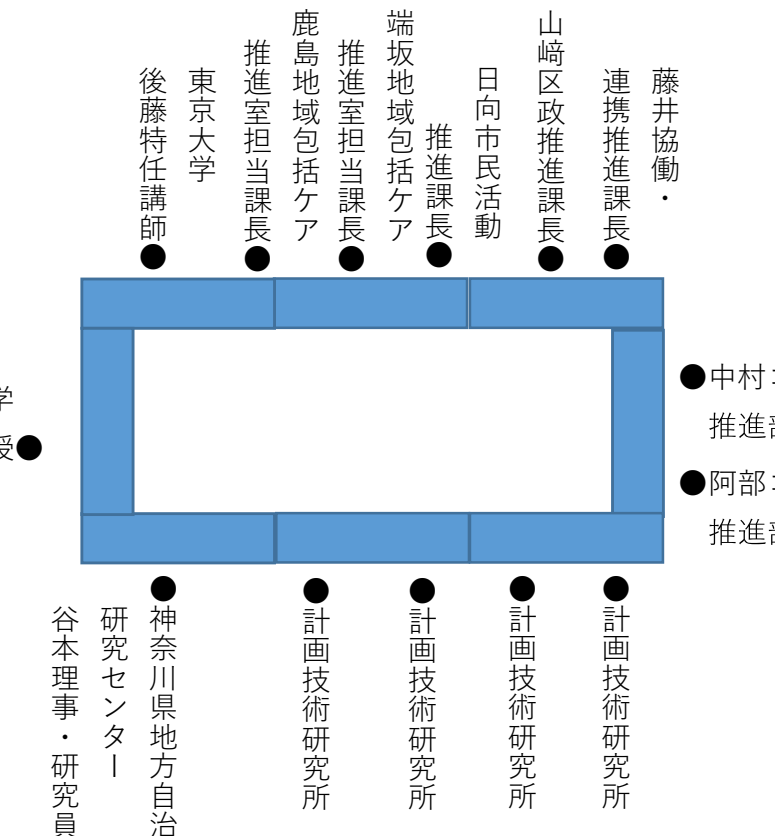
藤井協働・連携推進課長
●
山崎区政推進課長
●
日向市民活動推進課長
●
端坂地域包括ケア推進室担当課長
●
鹿島地域包括ケア推進室担当課長
●
東京大学後藤特任講師
●

学
援●

●中村
推進部
●阿部
推進部

●計画技術研究所
●計画技術研究所
●計画技術研究所
●計画技術研究所
●神奈川県地方自治研究センター谷本理事・研究員